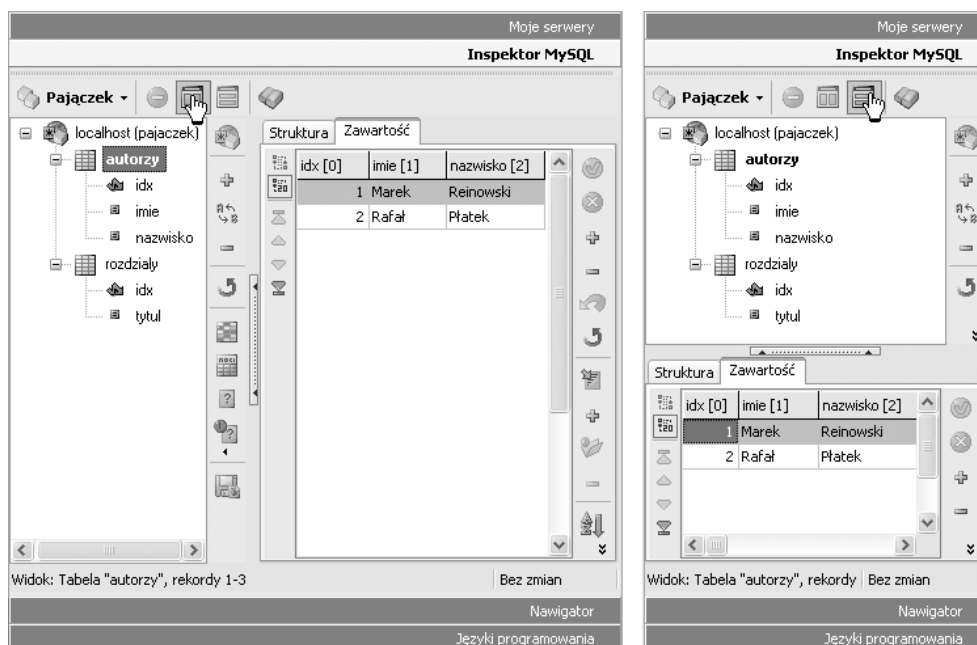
Moje serwery

Inspektor MySQL

Pajączek

localhost (pajaczek)

autorzy

idx

imie

nazwisko

rozdzialy

idx

tytul

Struktura | Zawartość

| idx [0] | imie [1] | nazwisko [2] |
|---|---|---|
| 1 | Marek | Reinowski |
| 2 | Rafał | Płatek |

Widok: Tabela "autorzy", rekordy 1-3

Bez zmian

Nawigator

Języki programowania

Moje serwery

Inspektor MySQL

Pajączek

localhost (pajaczek)

autorzy

idx

imie

nazwisko

rozdzialy

idx

tytul

Struktura | Zawartość

| idx [0] | imie [1] | nazwisko [2] |
|---|---|---|
| 1 | Marek | Reinowski |
| 2 | Rafał | Płatek |

Widok: Tabela "autorzy", rekordy

Bez zmian

Nawigator

Języki programowania